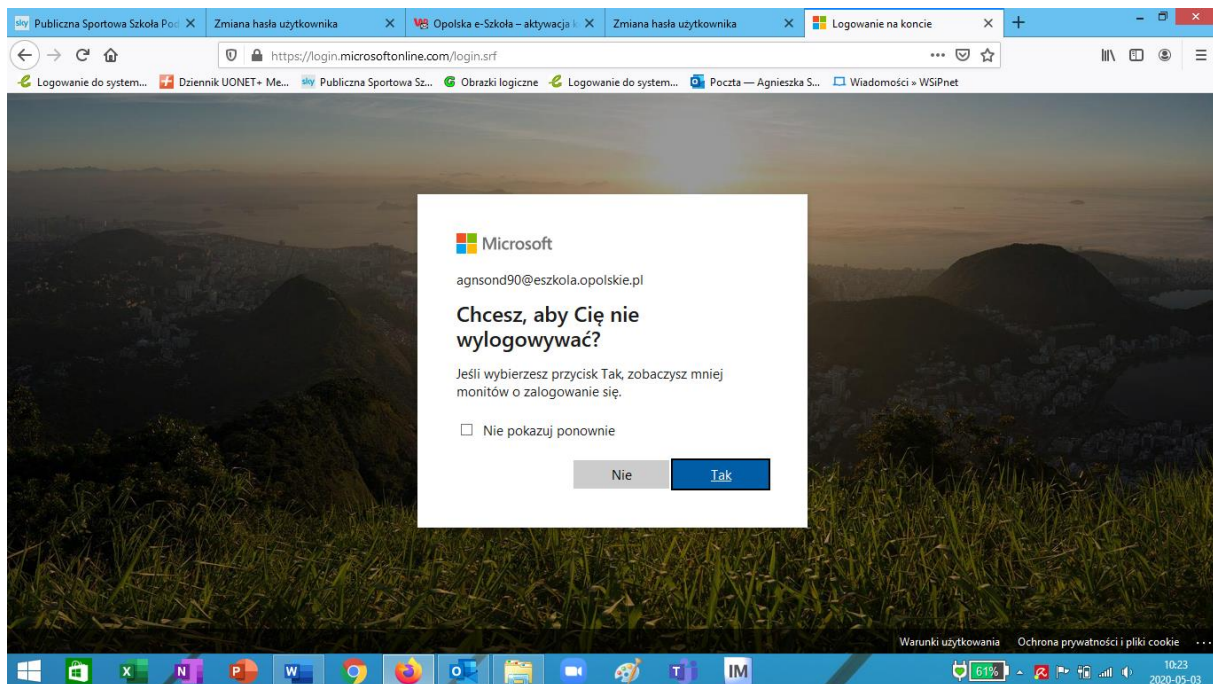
Publiczna Sportowa Szkoła Pod
Zmiana hasła użytkownika
Opolska e-Szkoła – aktywacja k
Zmiana hasła użytkownika
Logowanie na koncie

https://login.microsoftonline.com/login.srf

Logowanie do system... Dziennik UONET+ Me... Publiczna Sportowa Sz... Obrazki logiczne Logowanie do system... Poczta — Agnieszka S... Wiadomości » WSiPnet

Microsoft

agnsond90@eszkola.opolskie.pl

Chcesz, aby Cię nie wylogowywać?

Jeśli wybierzesz przycisk Tak, zobaczysz mniej monitów o zalogowanie się.

☐ Nie pokazuj ponownie

Nie Tak

Warunki użytkowania Ochrona prywatności i pliki cookie ...

IM

61%

10:23
2020-05-03